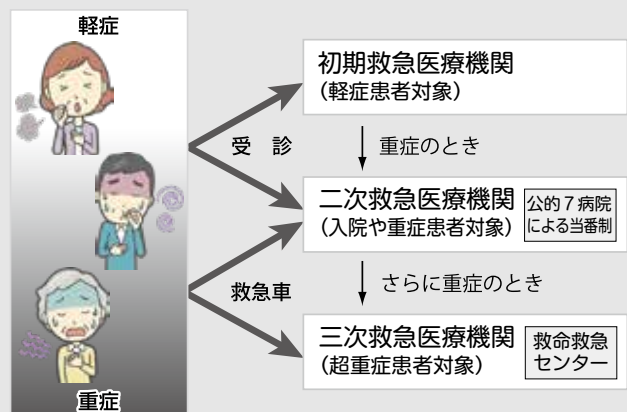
軽症

受　診

救急車

重症

初期救急医療機関
（軽症患者対象）

重症のとき

二次救急医療機関
（入院や重症患者対象）

公的７病院による当番制

さらに重症のとき

三次救急医療機関
（超重症患者対象）

救命救急センター